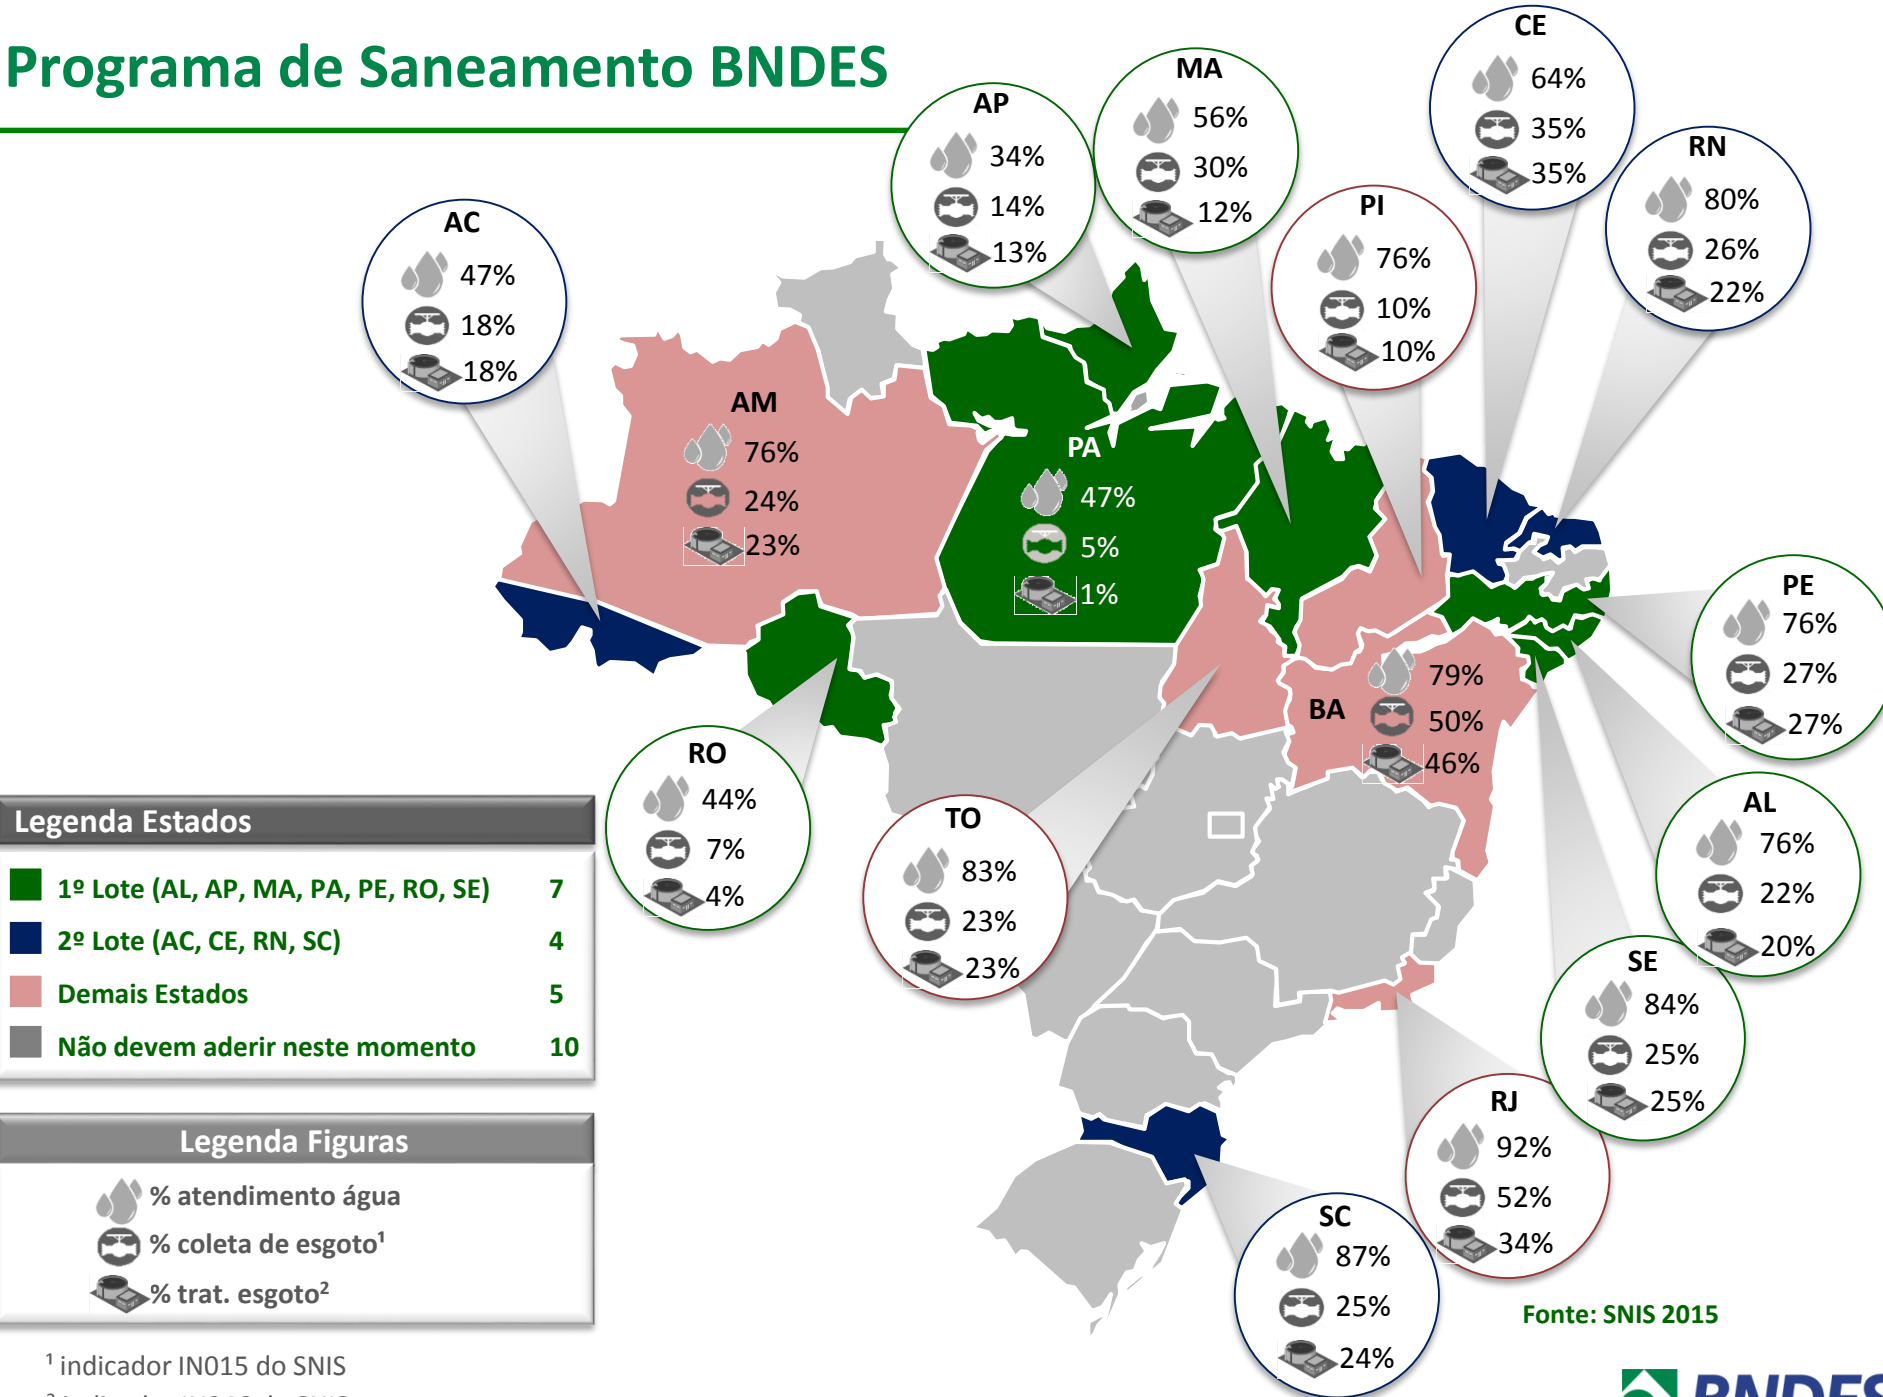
Programa de Saneamento BNDES

AC
47%
18%
18%

AP
34%
14%
13%

MA
56%
30%
12%

CE
64%
35%
35%

PI
76%
10%
10%

RN
80%
26%
22%

AM
76%
24%
23%

PA
47%
5%
1%

PE
76%
27%
27%

BA
79%
50%
46%

RO
44%
7%
4%

TO
83%
23%
23%

AL
76%
22%
20%

SE
84%
25%
25%

RJ
92%
52%
34%

SC
87%
25%
24%

Legenda Estados

| | |
|---|---|
| 1º Lote (AL, AP, MA, PA, PE, RO, SE) | 7 |
| 2º Lote (AC, CE, RN, SC) | 4 |
| Demais Estados | 5 |
| Não devem aderir neste momento | 10 |

Legenda Figuras
% atendimento água
% coleta de esgoto$^1$
% trat. esgoto$^2$

Fonte: SNIS 2015

$^1$ indicador IN015 do SNIS
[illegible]

BNDES